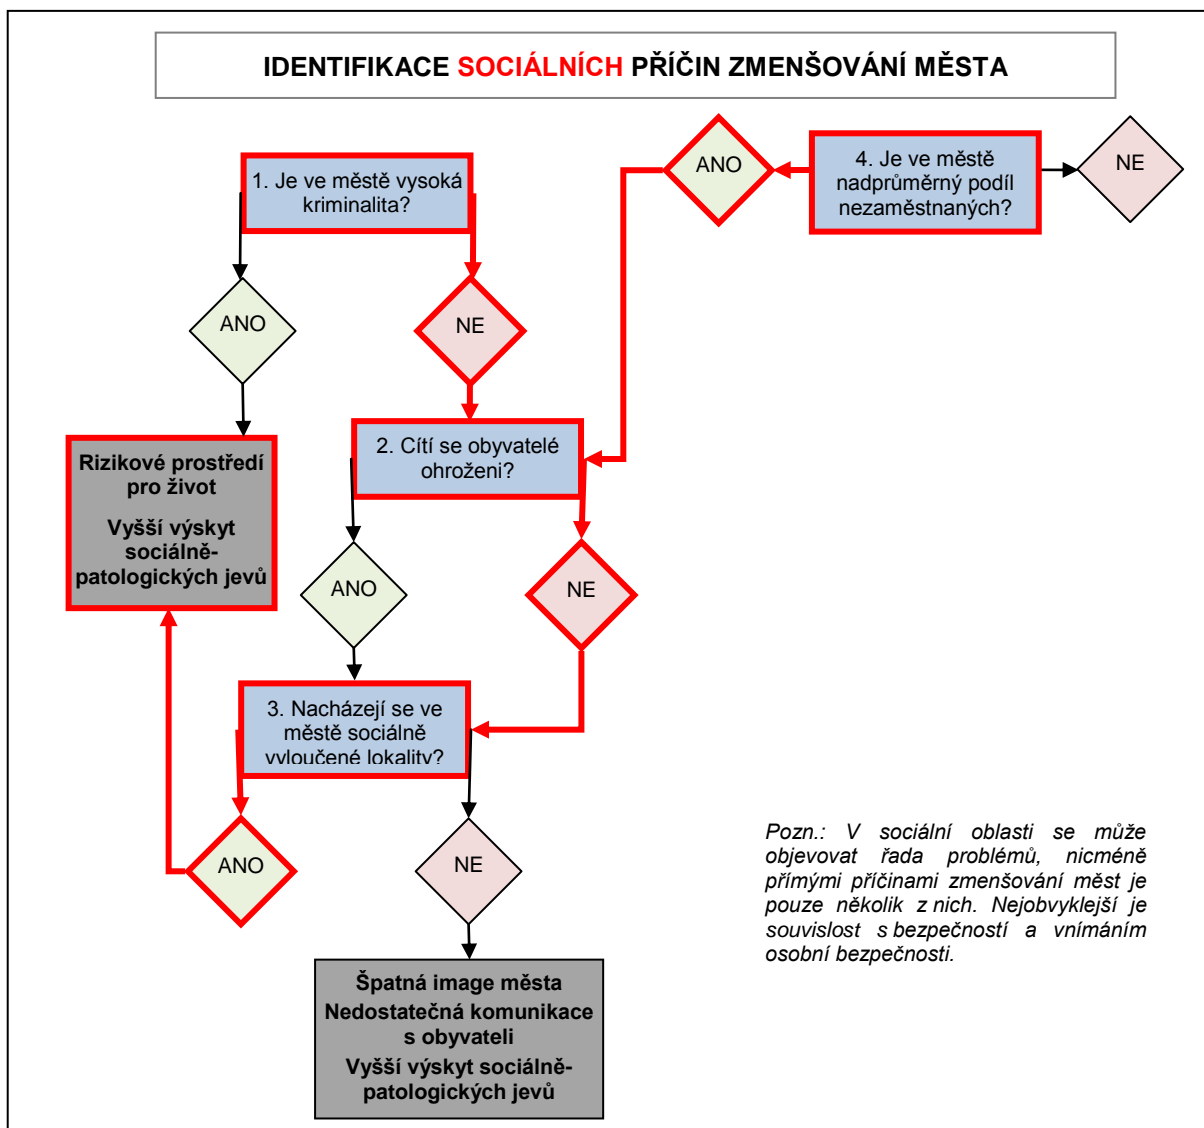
IDENTIFIKACE SOCIÁLNÍCH PŘÍČIN ZMENŠOVÁNÍ MĚSTA

1. Je ve městě vysoká kriminalita?

ANO

NE

Rizikové prostředí pro život

Vyšší výskyt sociálně-patologických jevů

2. Cítí se obyvatelé ohroženi?

ANO

NE

3. Nacházejí se ve městě sociálně vyloučené lokality?

ANO

NE

Špatná image města
Nedostatečná komunikace s obyvateli
Vyšší výskyt sociálně-patologických jevů

ANO

4. Je ve městě nadprůměrný podíl nezaměstnaných?

NE

Pozn.: V sociální oblasti se může objevovat řada problémů, nicméně přímými příčinami zmenšování měst je pouze několik z nich. Nejobvyklejší je souvislost s bezpečností a vnímáním osobní bezpečnosti.